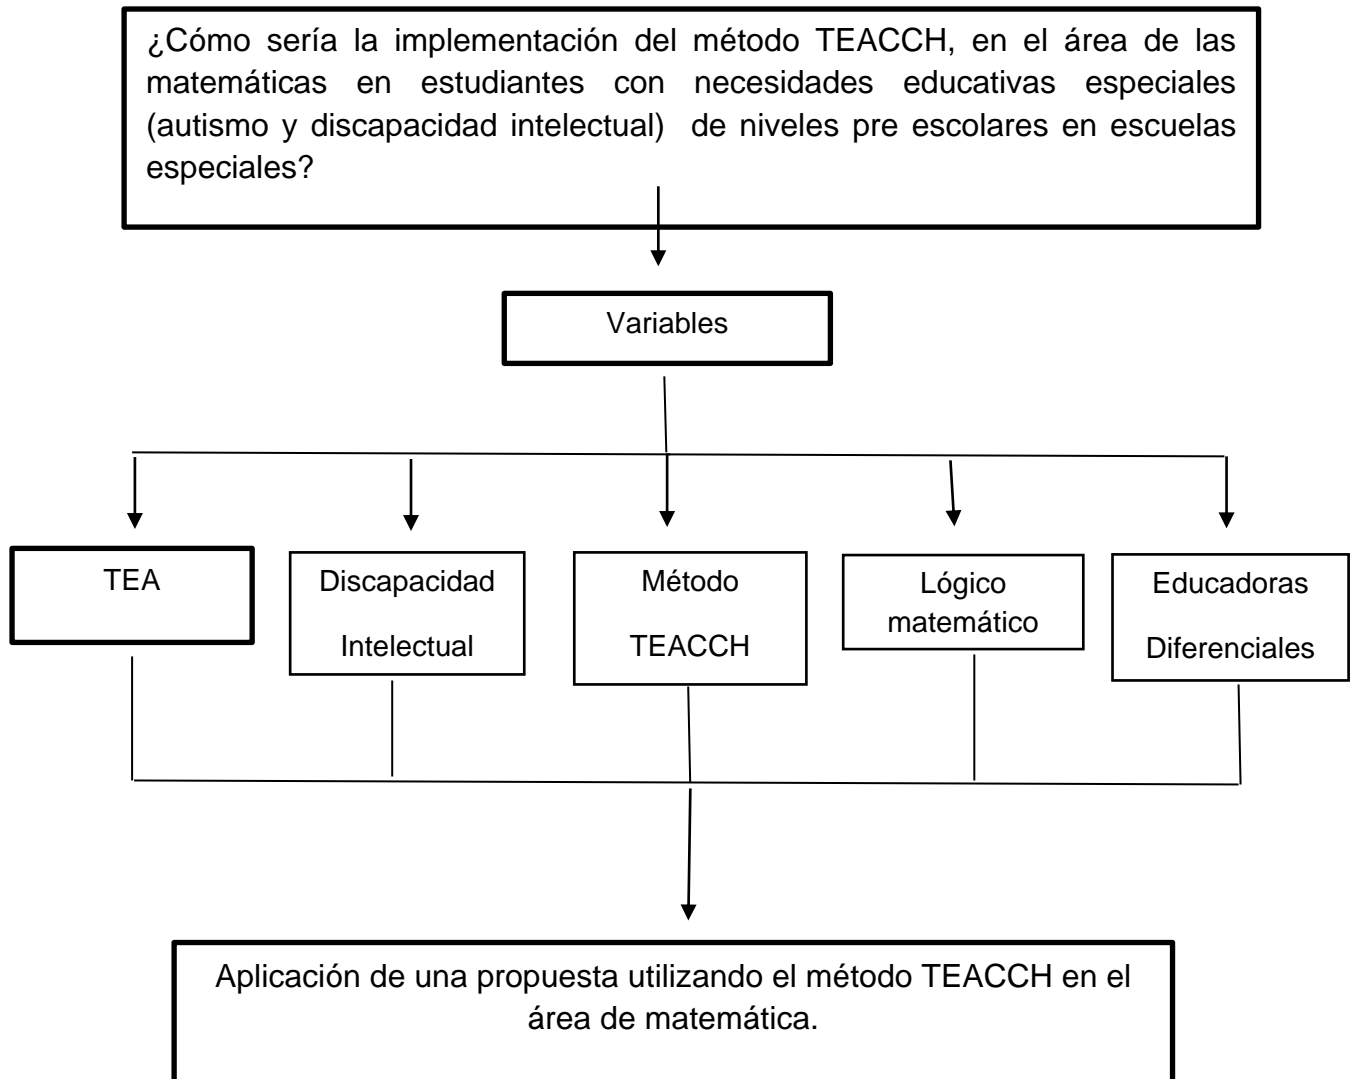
¿Cómo sería la implementación del método TEACCH, en el área de las matemáticas en estudiantes con necesidades educativas especiales (autismo y discapacidad intelectual) de niveles pre escolares en escuelas especiales?

Variables

TEA

Discapacidad Intelectual

Método TEACCH

Lógico matemático

Educadoras Diferenciales

Aplicación de una propuesta utilizando el método TEACCH en el área de matemática.